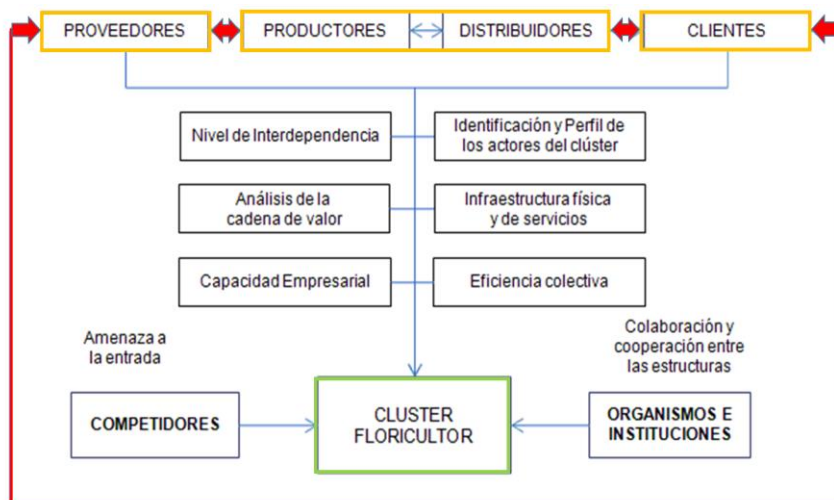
PROVEEDORES

PRODUCTORES

DISTRIBUIDORES

CLIENTES

Nivel de Interdependencia

Identificación y Perfil de los actores del clúster

Análisis de la cadena de valor

Infraestructura física y de servicios

Capacidad Empresarial

Eficiencia colectiva

Amenaza a la entrada

Colaboración y cooperación entre las estructuras

COMPETIDORES

CLUSTER FLORICULTOR

ORGANISMOS E INSTITUCIONES